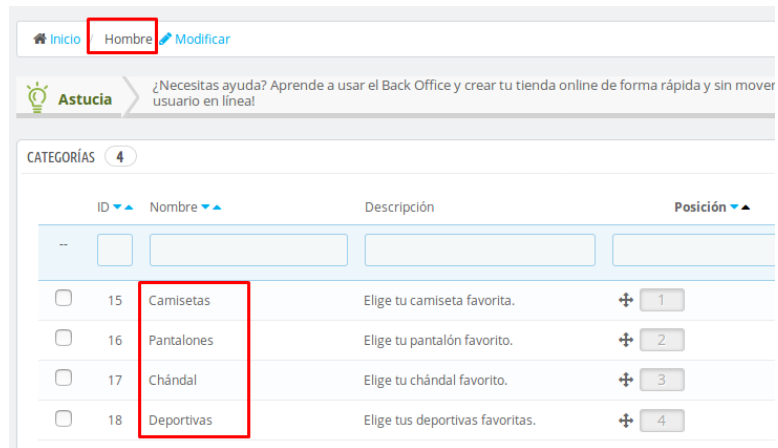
Inicio / Hombre Modificar

Astucia ¿Necesitas ayuda? Aprende a usar el Back Office y crear tu tienda online de forma rápida y sin mover usuario en línea!

CATEGORÍAS 4

| | ID ▼▲ | Nombre ▼▲ | Descripción | Posición ▼▲ |
|---|---|---|---|---|
| -- | | | | |
| ☐ | 15 | Camisetas | Elige tu camiseta favorita. | 1 |
| ☐ | 16 | Pantalones | Elige tu pantalón favorito. | 2 |
| ☐ | 17 | Chándal | Elige tu chándal favorito. | 3 |
| ☐ | 18 | Deportivas | Elige tus deportivas favoritas. | 4 |